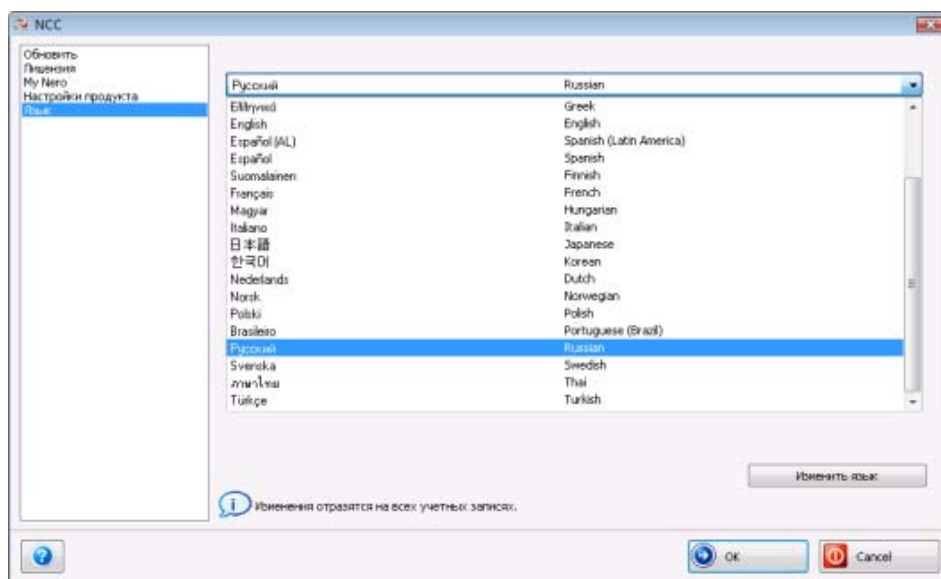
NCC

Обновить
Лицензия
My Nero
Настройки продукта
Язык

| Русский | Russian |
|---|---|
| Ελληνικά | Greek |
| English | English |
| Español (AL) | Spanish (Latin America) |
| Español | Spanish |
| Suomalainen | Finnish |
| Français | French |
| Magyar | Hungarian |
| Italiano | Italian |
| 日本語 | Japanese |
| 한국어 | Korean |
| Nederlands | Dutch |
| Norsk | Norwegian |
| Polski | Polish |
| Brasileiro | Portuguese (Brazil) |
| Русский | Russian |
| Svenska | Swedish |
| ภาษาไทย | Thai |
| Türkçe | Turkish |

Изменить язык

Изменения отразятся на всех учетных записях.

OK

Cancel